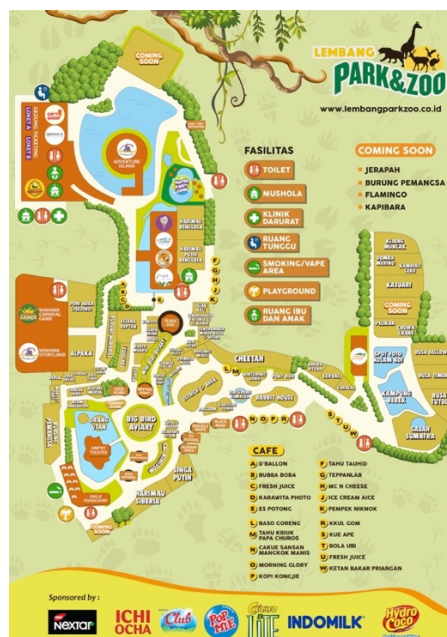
LEMBANG PARK&ZOO
www.lembangparkzoo.co.id

COMING SOON

FASILITAS
TOILET
MUSHOLA
KLINIK DARURAT
RUANG TUNGGU
SMOKING/VAPE AREA
PLAYGROUND
RUANG IBU DAN ANAK

COMING SOON
JERAPAH
BURUNG PEMANGSA
FLAMINGO
KAPIBARA

ADVENTURE ISLAND
HARIMAU BENGGALA
HARIMAU PUTIH BENGGALA
WAHANA CARNIVAL GAME
WAHANA STORYLAND
ALPAKA
CHEETAH
RABBIT HOUSE
ORANG UTAN
BIG BIRD AVIARY
SINGA PUTIH
HARIMAU SIBERIA
KASUARI
COMING SOON
KAMPUNG BEBEK
RUSA SUMATRA
COMING SOON

CAFE
A D'BALLON
B BUBBA BOBA
C FRESH JUICE
D KARAWITA PHOTO
E ES POTONG
F TAHU TAUHID
G TEPPANLAB
H MC N CHEESE
I ICE CREAM AICE
K PEMPEK NIKNOK
L BASO CORENG
M TAHU KRIUK PAPA CHURROS
N CAKUE SANSAN MANCKOK MANIS
O MORNING GLORY
P KOPI KONCJIE
R KKUL GOM
S KUE APE
T BOLA UBI
U FRESH JUICE
W KETAN BAKAR PRIANGAN

Sponsored by :
NEXTAR
ICHI OCHA
Club
POP MIE
LITE
INDOMILK
Hydro Coco